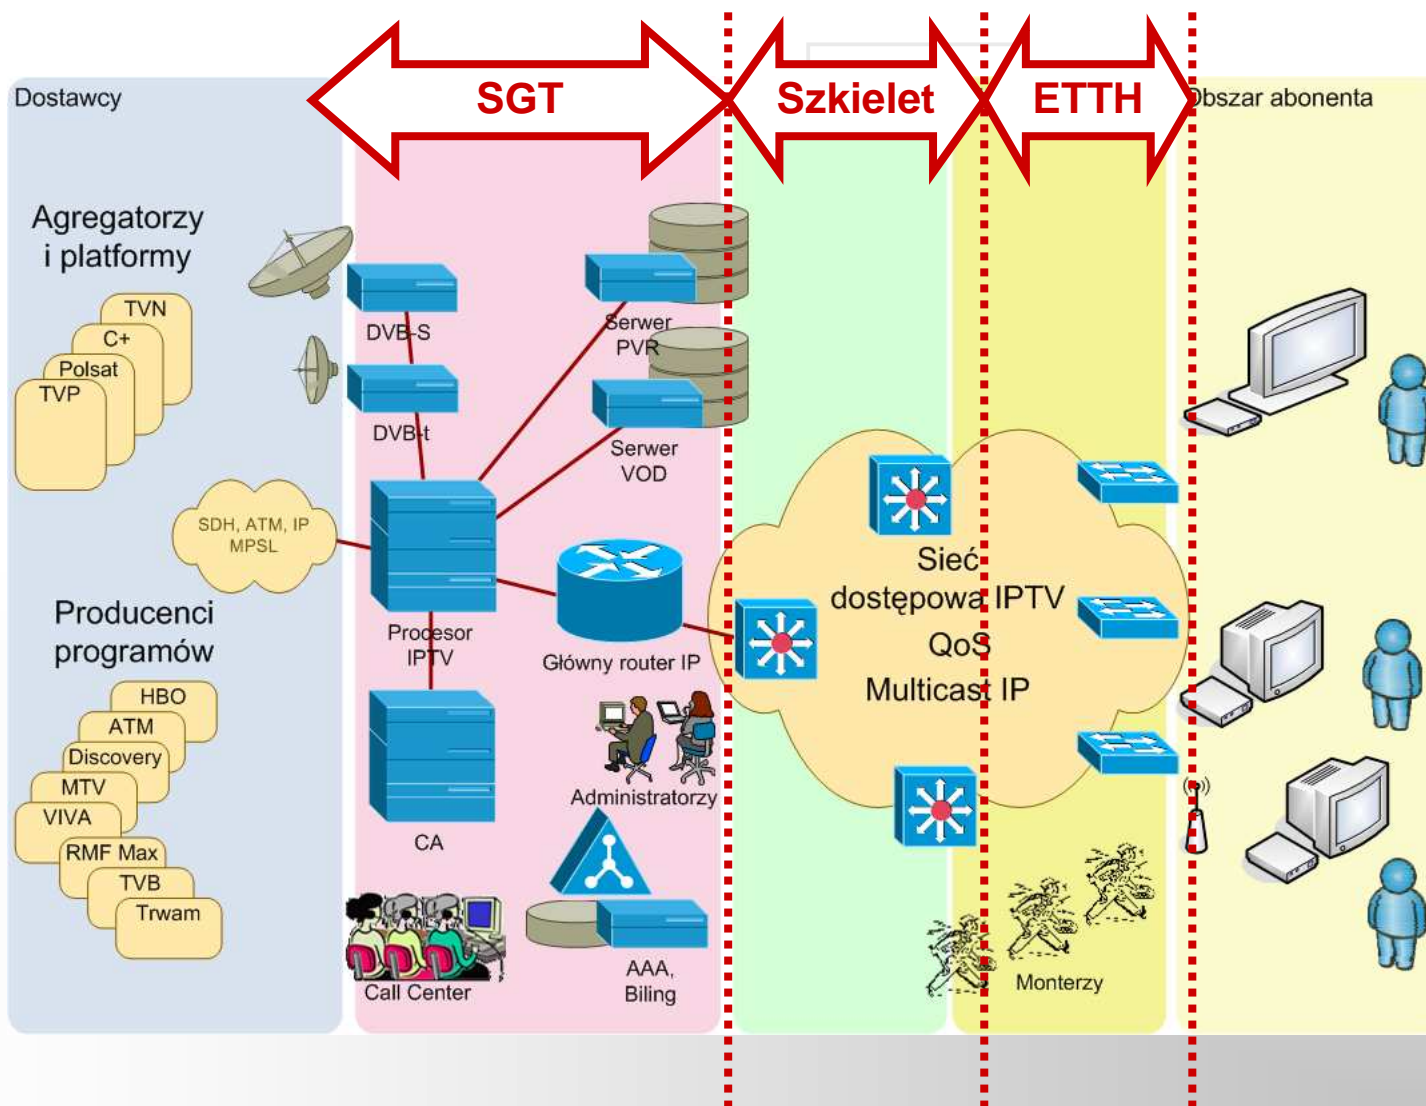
Dostawcy

SGT

Szkielet

ETTH

Obszar abonenta

Agregatorzy i platformy

TVN
C+
Polsat
TVP

DVB-S

DVB-t

Serwer PVR

Serwer VOD

SDH, ATM, IP MPSL

Procesor IPTV

Główny router IP

Sieć dostępowa IPTV
QoS
Multicast IP

Producenci programów

HBO
ATM
Discovery
MTV
VIVA
RMF Max
TVB
Trwam

CA

Administratorzy

Call Center

AAA, Biling

Monterzy